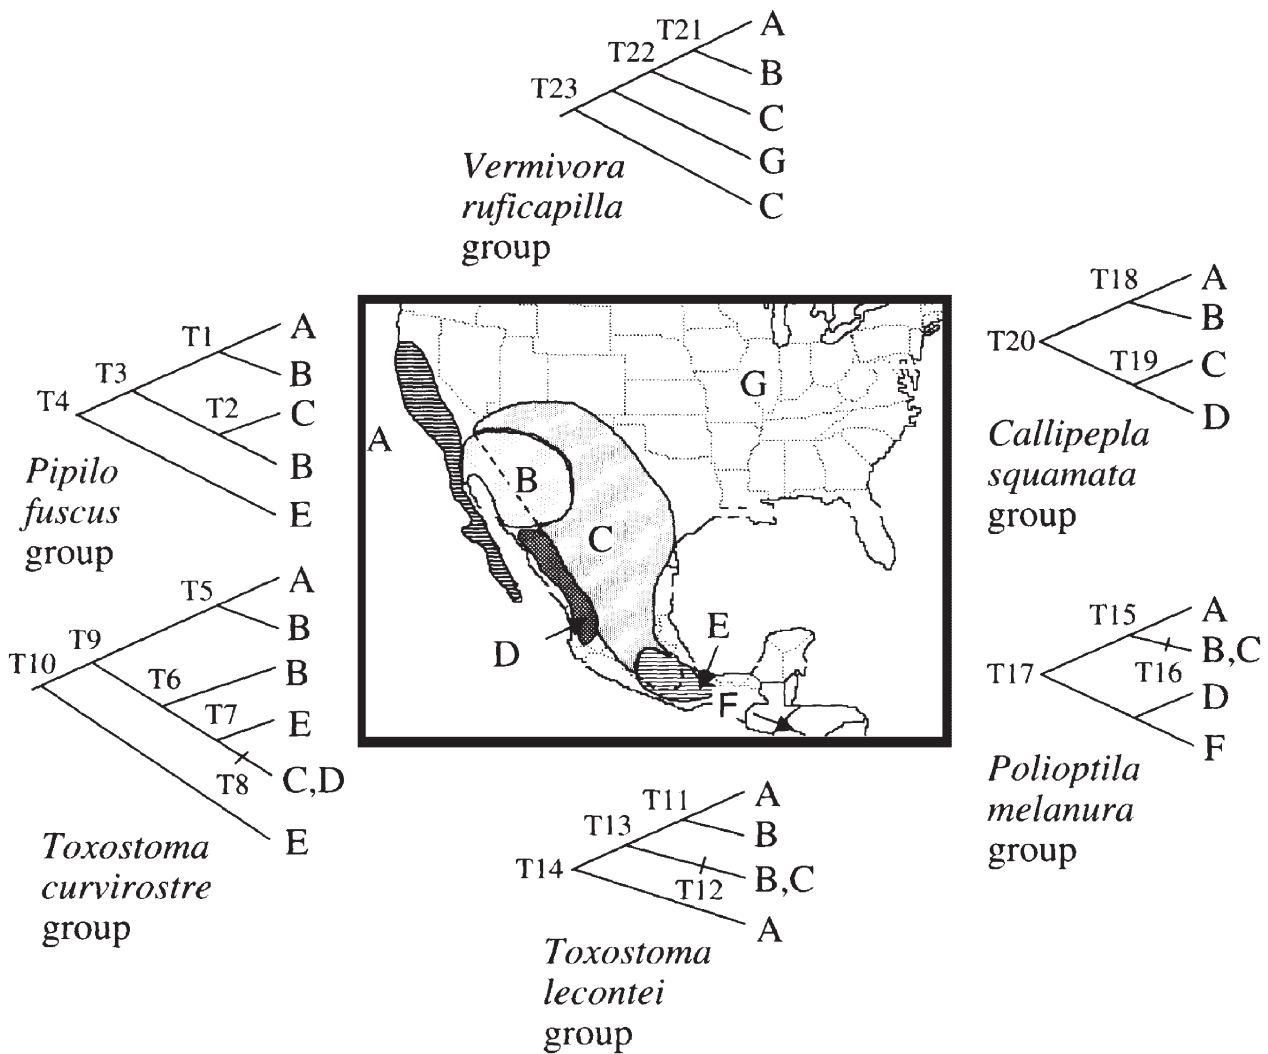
T21
T22
T23
A
B
C
G
C
*Vermivora ruficapilla* group

T1
T3
T4
T2
A
B
C
B
E
*Pipilo fuscus* group

T5
T9
T10
T6
T7
T8
A
B
B
E
C,D
E
*Toxostoma curvirostre* group

G
A
B
C
D
E
F

T18
T20
T19
A
B
C
D
*Callipepla squamata* group

T15
T17
T16
A
B,C
D
F
*Polioptila melanura* group

T11
T13
T14
T12
A
B
B,C
A
*Toxostoma lecontei* group